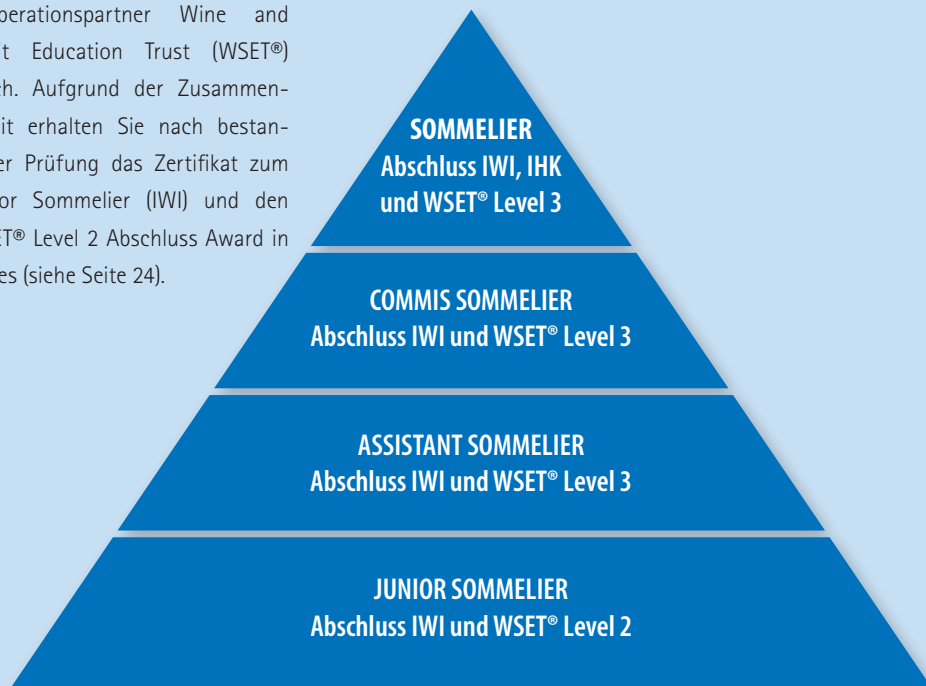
perationspartner Wine and
t Education Trust (WSET®)
ch. Aufgrund der Zusammen-
it erhalten Sie nach bestan-
er Prüfung das Zertifikat zum
or Sommelier (IWI) und den
ET® Level 2 Abschluss Award in
es (siehe Seite 24).

SOMMELIER
Abschluss IWI, IHK
und WSET® Level 3

COMMIS SOMMELIER
Abschluss IWI und WSET® Level 3

ASSISTANT SOMMELIER
Abschluss IWI und WSET® Level 3

JUNIOR SOMMELIER
Abschluss IWI und WSET® Level 2